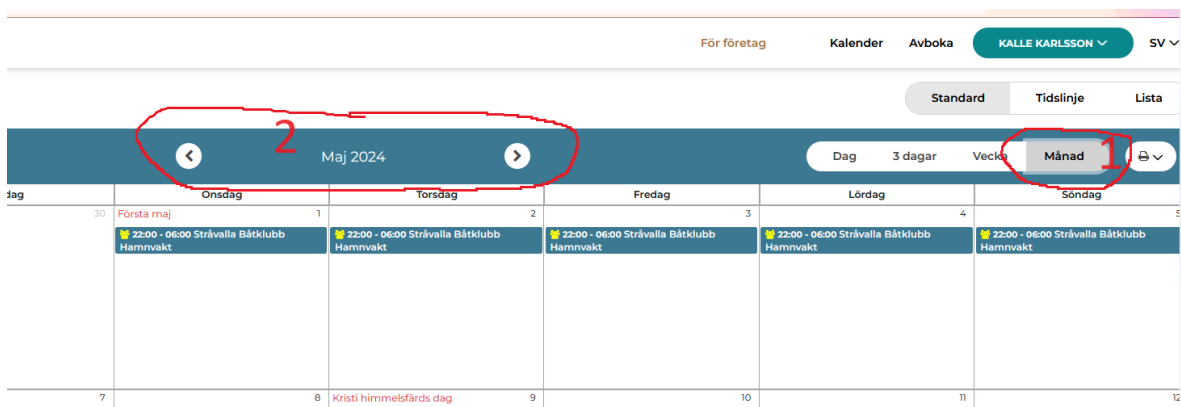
För företag Kalender Avboka KALLE KARLSSON SV

Standard Tidslinje Lista

2

Maj 2024

Dag 3 dagar Vecka Månad 1

| dag | Onsdag | Torsdag | Fredag | Lördag | Söndag |
|---|---|---|---|---|---|
| 30 | Första maj 1 | 2 | 3 | 4 | 5 |
| | 22:00 - 06:00 Stråvalla Båtklubb Hamnvakt | 22:00 - 06:00 Stråvalla Båtklubb Hamnvakt | 22:00 - 06:00 Stråvalla Båtklubb Hamnvakt | 22:00 - 06:00 Stråvalla Båtklubb Hamnvakt | 22:00 - 06:00 Stråvalla Båtklubb Hamnvakt |
| 7 | 8 | Kristi himmelsfärds dag 9 | 10 | 11 | 12 |